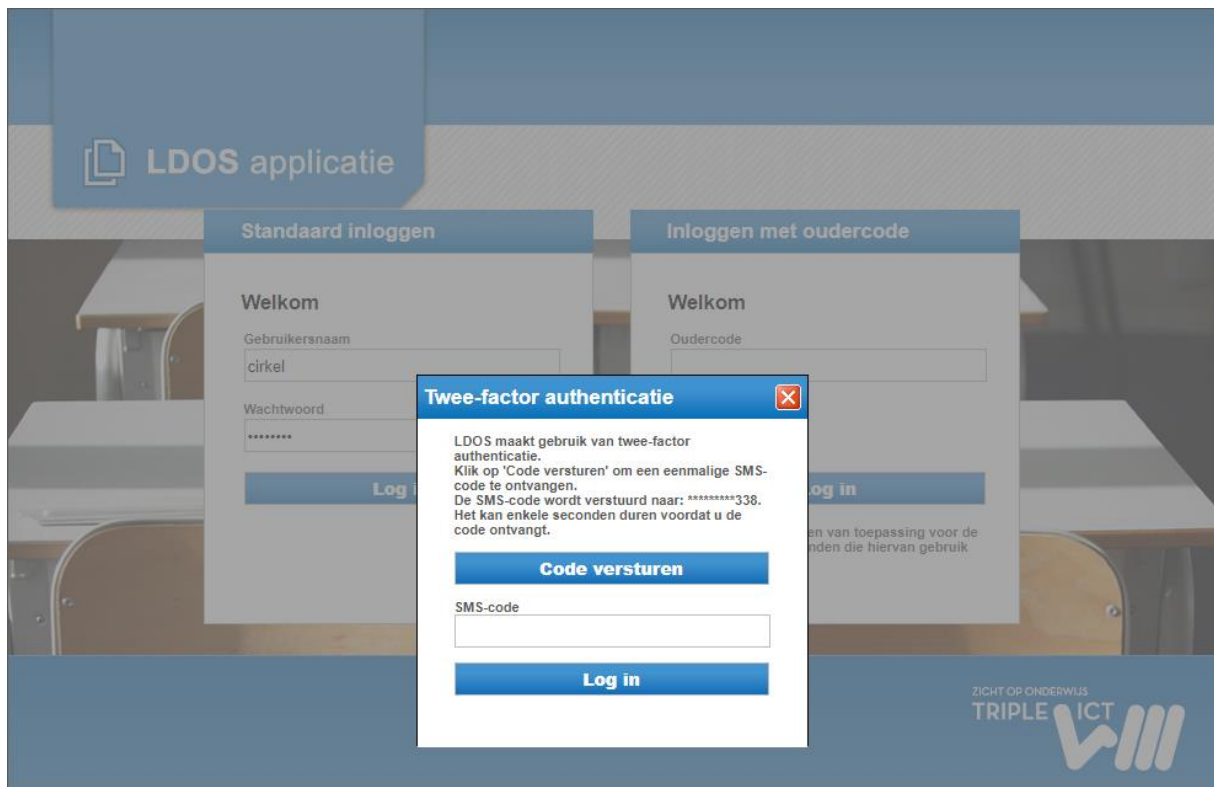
LDOS applicatie

Standaard inloggen

Welkom

Gebruikersnaam

cirkel

Wachtwoord

••••••••

Log i

Inloggen met oudercode

Welkom

Oudercode

og in

en van toepassing voor de
nden die hiervan gebruik

Twee-factor authenticatie

LDOS maakt gebruik van twee-factor authenticatie.
Klik op 'Code versturen' om een eenmalige SMS-code te ontvangen.
De SMS-code wordt verstuurd naar: *********338.
Het kan enkele seconden duren voordat u de code ontvangt.

Code versturen

SMS-code

Log in

ZICHT OP ONDERWIJS
TRIPLE ICT